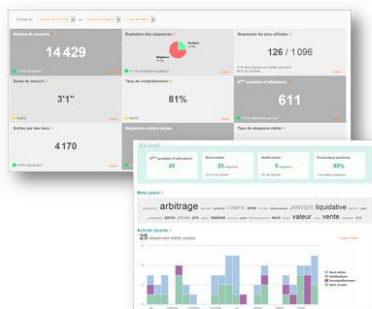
Nombre de sessions
14 429

Évaluation des séquences

Séquences les plus utilisées
126 / 1096

Durée de session
3'1"

Taux de compréhension
81%

611

Sorties par lien
4 170

En bref

20

29

8

80%

Mots saisis

arbitrage

liquidative

JANVIER

COMPTE

valeur

vente

Activité récente

25